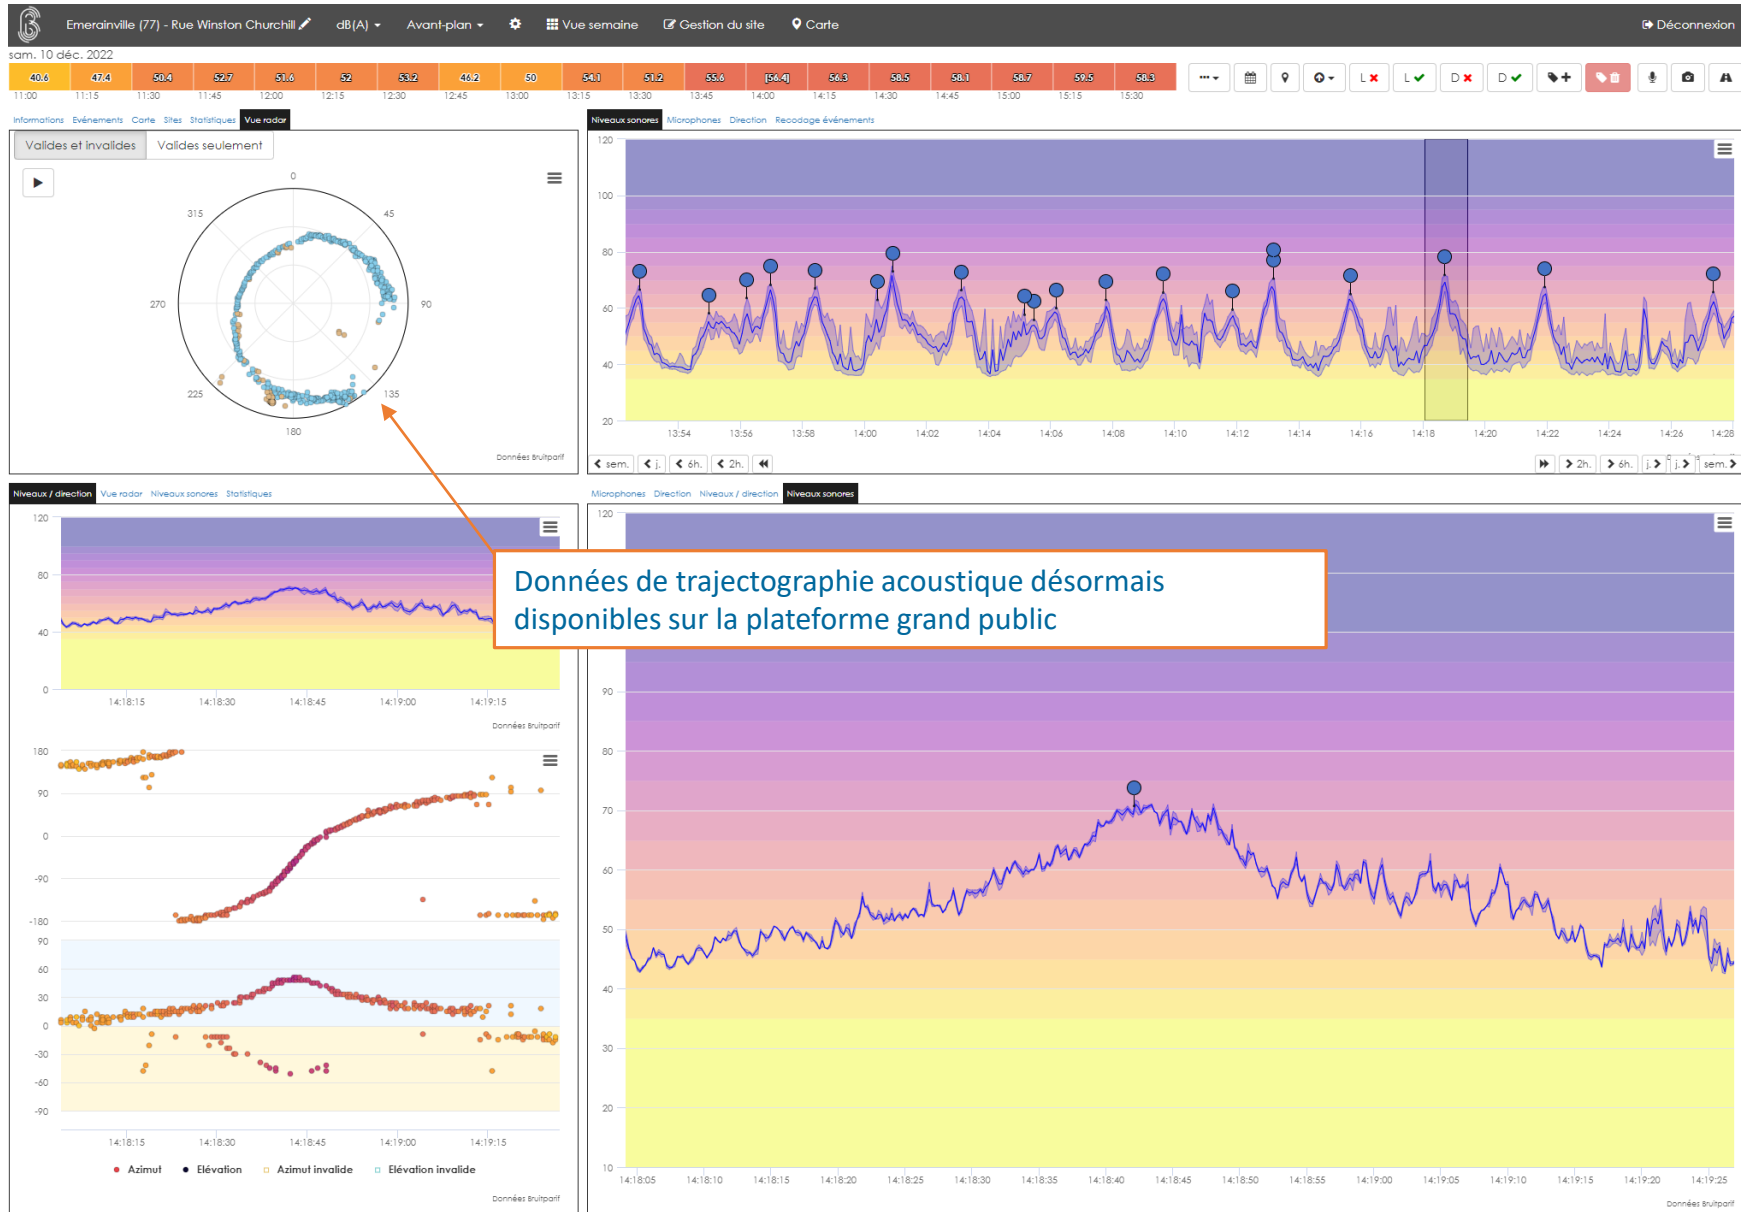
Emerainville (77) - Rue Winston Churchill dB(A) Avant-plan Vue semaine Gestion du site Carte Déconnexion

sam. 10 déc. 2022

| 40.6 | 47.4 | 50.4 | 52.7 | 51.6 | 52 | 53.2 | 46.2 | 50 | 54.1 | 51.2 | 55.6 | [56.4] | 56.3 | 58.5 | 58.1 | 58.7 | 59.5 | 58.3 |
|---|---|---|---|---|---|---|---|---|---|---|---|---|---|---|---|---|---|---|
| 11:00 | 11:15 | 11:30 | 11:45 | 12:00 | 12:15 | 12:30 | 12:45 | 13:00 | 13:15 | 13:30 | 13:45 | 14:00 | 14:15 | 14:30 | 14:45 | 15:00 | 15:15 | 15:30 |

L L D D

Informations Evénements Carte Sites Statistiques Vue radar

Valides et invalides Valides seulement

0 45 90 135 180 225 270 315

Données Bruitparif

Niveaux sonores Microphones Direction Recodage événements

120 100 80 60 40 20

13:54 13:56 13:58 14:00 14:02 14:04 14:06 14:08 14:10 14:12 14:14 14:16 14:18 14:20 14:22 14:24 14:26 14:28

sem. j. 6h. 2h. 2h. 6h. j. j. sem.

Niveaux / direction Vue radar Niveaux sonores Statistiques

120 80 40 0

14:18:15 14:18:30 14:18:45 14:19:00 14:19:15

Données Bruitparif

180 90 0 -90 -180

90 60 30 0 -30 -60 -90

14:18:15 14:18:30 14:18:45 14:19:00 14:19:15

Azimut Élévation Azimut invalide Élévation invalide

Données Bruitparif

Microphones Direction Niveaux / direction Niveaux sonores

Données de trajectographie acoustique désormais disponibles sur la plateforme grand public

120 90 80 70 60 50 40 30 20 10

14:18:05 14:18:10 14:18:15 14:18:20 14:18:25 14:18:30 14:18:35 14:18:40 14:18:45 14:18:50 14:18:55 14:19:00 14:19:05 14:19:10 14:19:15 14:19:20 14:19:25

Données Bruitparif